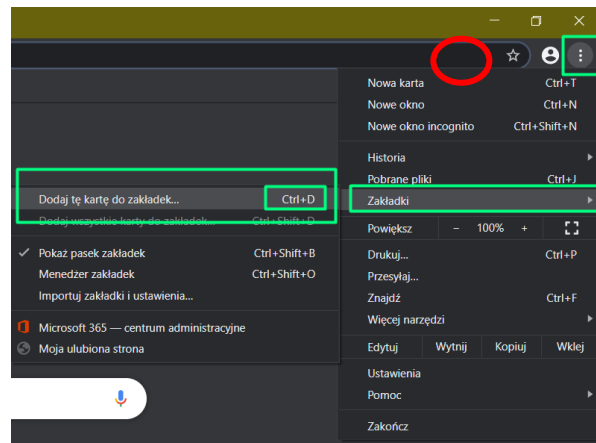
Nowa karta Ctrl+T
Nowe okno Ctrl+N
Nowe okno incognito Ctrl+Shift+N

Historia
Pobrane pliki Ctrl+J
Zakładki

Powiększ − 100% +

Drukuj... Ctrl+P
Przesyłaj...
Znajdź Ctrl+F
Więcej narzędzi

Edytuj Wytnij Kopiuj Wklej

Ustawienia
Pomoc

Zakończ

Dodaj tę kartę do zakładek... Ctrl+D
Dodaj wszystkie karty do zakładek... Ctrl+Shift+D

Pokaż pasek zakładek Ctrl+Shift+B
Menedżer zakładek Ctrl+Shift+O
Importuj zakładki i ustawienia...

Microsoft 365 — centrum administracyjne
Moja ulubiona strona